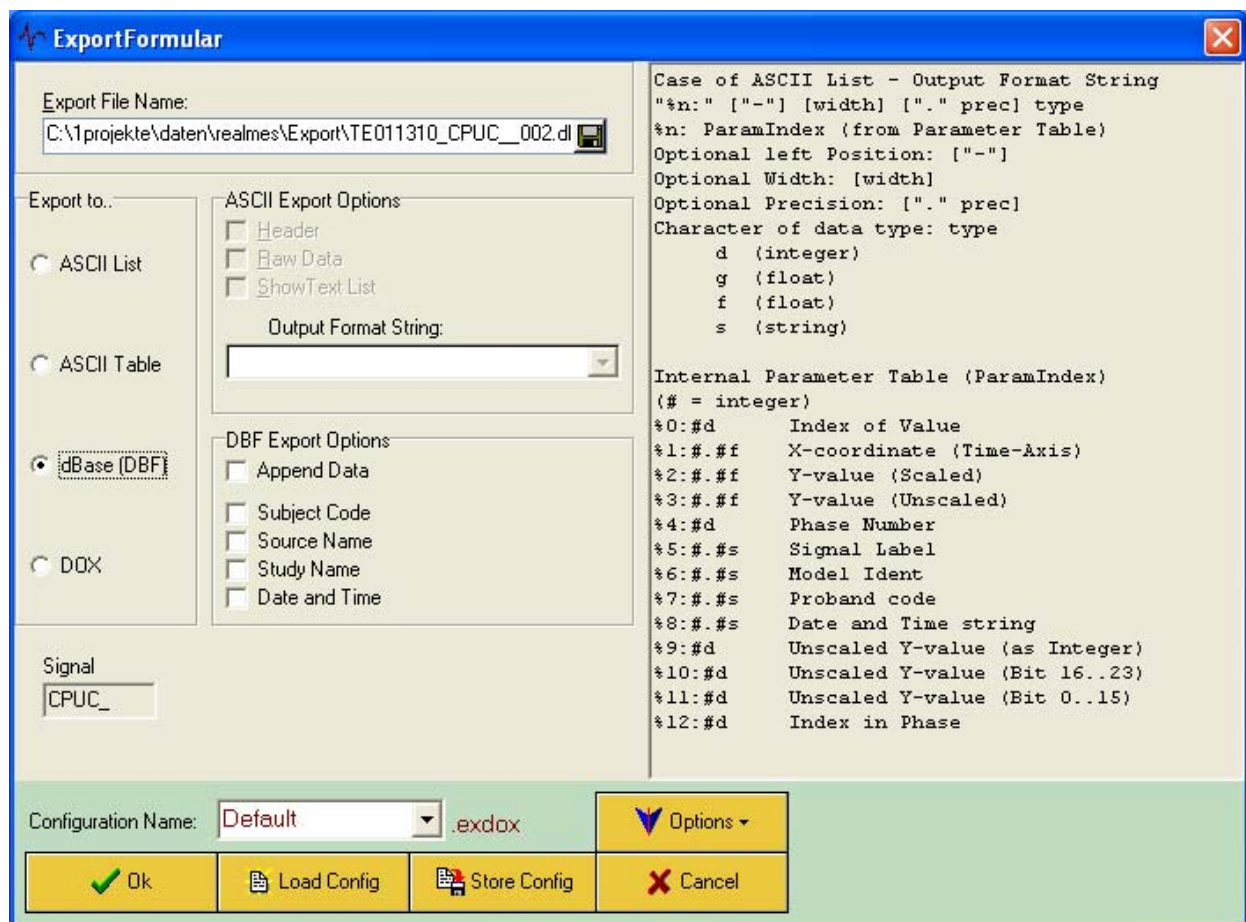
ExportFormular

Export File Name:
C:\1projekte\daten\realmes\Export\TE011310_CPUC__002.dl

Export to..
ASCII List
ASCII Table
dBase (DBF)
DOX

ASCII Export Options
Header
Raw Data
ShowText List
Output Format String:

DBF Export Options
Append Data
Subject Code
Source Name
Study Name
Date and Time

Signal
CPUC_

Case of ASCII List - Output Format String
"%n:" ["-"] [width] ["." prec] type
%n: ParamIndex (from Parameter Table)
Optional left Position: ["-"]
Optional Width: [width]
Optional Precision: ["." prec]
Character of data type: type
d (integer)
g (float)
f (float)
s (string)

Internal Parameter Table (ParamIndex)
(# = integer)
%0:#d Index of Value
%1:#.#f X-coordinate (Time-Axis)
%2:#.#f Y-value (Scaled)
%3:#.#f Y-value (Unscaled)
%4:#d Phase Number
%5:#.#s Signal Label
%6:#.#s Model Ident
%7:#.#s Proband code
%8:#.#s Date and Time string
%9:#d Unscaled Y-value (as Integer)
%10:#d Unscaled Y-value (Bit 16..23)
%11:#d Unscaled Y-value (Bit 0..15)
%12:#d Index in Phase

Configuration Name: Default .exdox
Options
Ok
Load Config
Store Config
Cancel